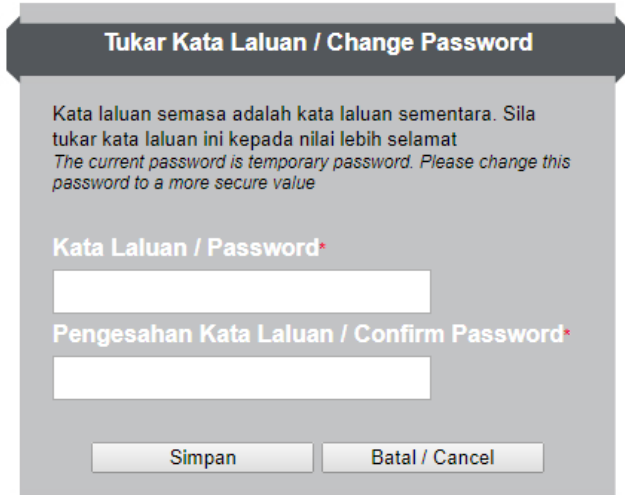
Tukar Kata Laluan / Change Password

Kata laluan semasa adalah kata laluan sementara. Sila tukar kata laluan ini kepada nilai lebih selamat
*The current password is temporary password. Please change this password to a more secure value*

Kata Laluan / Password*

Pengesahan Kata Laluan / Confirm Password*

Simpan

Batal / Cancel